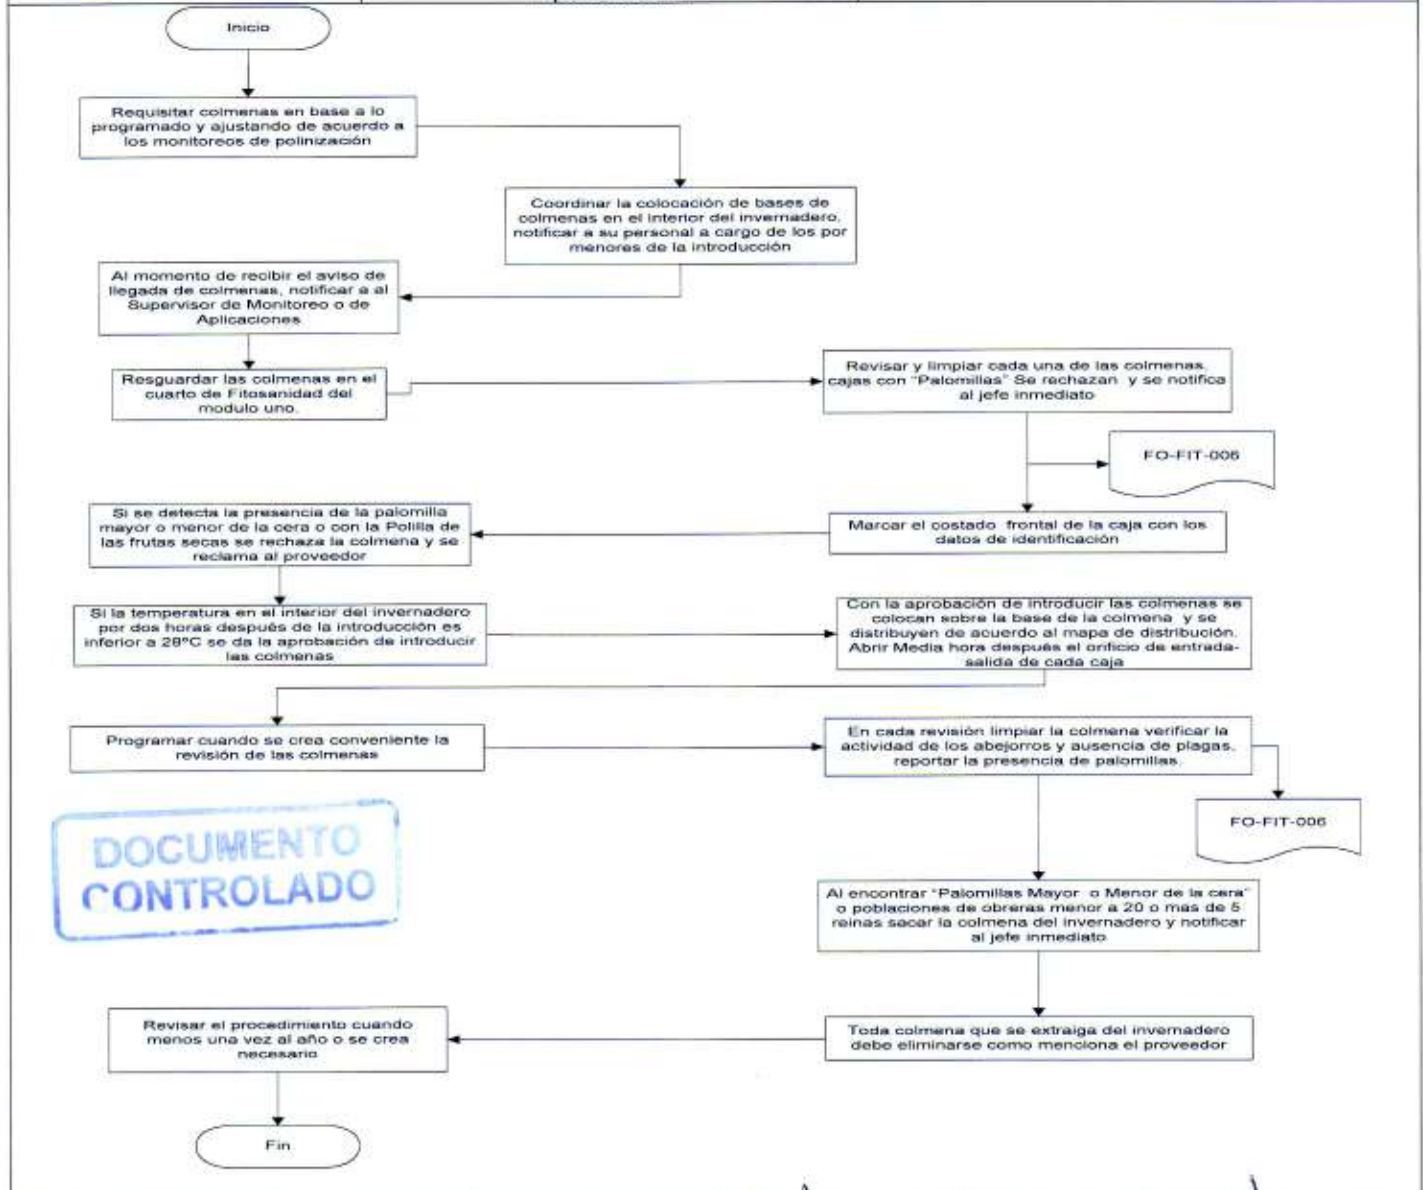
Inicio

Requisitar colmenas en base a lo programado y ajustando de acuerdo a los monitoreos de polinización

Coordinar la colocación de bases de colmenas en el interior del invernadero, notificar a su personal a cargo de los por menores de la introducción

Al momento de recibir el aviso de llegada de colmenas, notificar a al Supervisor de Monitoreo o de Aplicaciones

Resguardar las colmenas en el cuarto de Fitosanidad del modulo uno.

Revisar y limpiar cada una de las colmenas. cajas con "Palomillas" Se rechazan y se notifica al jefe inmediato

FO-FIT-006

Si se detecta la presencia de la palomilla mayor o menor de la cera o con la Polilla de las frutas secas se rechaza la colmena y se reclama al proveedor

Marcar el costado frontal de la caja con los datos de identificación

Si la temperatura en el interior del invernadero por dos horas después de la introducción es inferior a 28°C se da la aprobación de introducir las colmenas

Con la aprobación de introducir las colmenas se colocan sobre la base de la colmena y se distribuyen de acuerdo al mapa de distribución. Abrir Media hora después el orificio de entrada-salida de cada caja

Programar cuando se crea conveniente la revisión de las colmenas

En cada revisión limpiar la colmena verificar la actividad de los abejorros y ausencia de plagas, reportar la presencia de palomillas.

FO-FIT-006

DOCUMENTO CONTROLADO

Al encontrar "Palomillas Mayor o Menor de la cera" o poblaciones de obreras menor a 20 o mas de 5 reinas sacar la colmena del invernadero y notificar al jefe inmediato

Revisar el procedimiento cuando menos una vez al año o se crea necesario

Toda colmena que se extraiga del invernadero debe eliminarse como menciona el proveedor

Fin